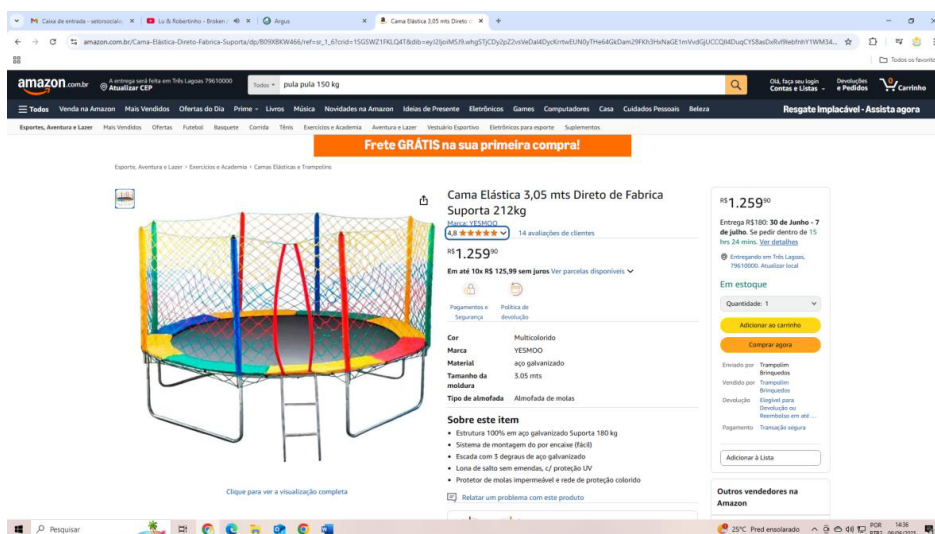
Caixa de entrada - setorsocial@ ×
Lu & Robertinho - Broken ×
Argus ×
Cama Elástica 3,05 mts Direto d ×
+

amazon.com.br/Cama-Elástica-Direto-Fabrica-Suporta/dp/B09XBKW466/ref=sr_1_6?crid=15GSWZ1FKLQ4T&dib=eyJ2IjoiMSJ9.whgSTjCDy2pZ2vsVeDal4DycKrrtwEUN0yTHe64GkDam29FKh3HxNaGE1mVvdGjUCCQl4DuqCYS8asDxRvf9ebfnhY1WM34...

Todos os favoritos

amazon.com.br A entrega será feita em Três Lagoas 79610000 Atualizar CEP
Todos
pula pula 150 kg
Olá, faça seu login Contas e Listas
Devoluções e Pedidos
0 Carrinho

Todos Venda na Amazon Mais Vendidos Ofertas do Dia Prime Livros Música Novidades na Amazon Ideias de Presente Eletrônicos Games Computadores Casa Cuidados Pessoais Beleza
Resgate Implacável - Assista agora

Esportes, Aventura e Lazer Mais Vendidos Ofertas Futebol Basquete Corrida Tênis Exercícios e Academia Aventura e Lazer Vestuário Esportivo Eletrônicos para esporte Suplementos

Frete GRÁTIS na sua primeira compra!

Esporte, Aventura e Lazer › Exercícios e Academia › Camas Elásticas e Trampolins

Cama Elástica 3,05 mts Direto de Fabrica Suporta 212kg
Marca: YESMOO
4,8 ★★★★★ 14 avaliações de clientes

R$1.259⁹⁰

Em até 10x R$ 125,99 sem juros Ver parcelas disponíveis

Pagamentos e Segurança
Política de devolução

| Cor | Multicolorido |
|---|---|
| Marca | YESMOO |
| Material | aço galvanizado |
| Tamanho da moldura | 3,05 mts |
| Tipo de almofada | Almofada de molas |

Sobre este item
• Estrutura 100% em aço galvanizado Suporta 180 kg
• Sistema de montagem do por encaixe (fácil)
• Escada com 3 degraus de aço galvanizado
• Lona de salto sem emendas, c/ proteção UV
• Protetor de molas impermeável e rede de proteção colorido

Relatar um problema com este produto

Clique para ver a visualização completa

R$1.259⁹⁰
Entrega R$180: 30 de Junho - 7 de julho. Se pedir dentro de 15 hrs 24 mins. Ver detalhes
Entregando em Três Lagoas, 79610000. Atualizar local
Em estoque
Quantidade: 1
Adicionar ao carrinho
Comprar agora
Enviado por Trampolim Brinquedos
Vendido por Trampolim Brinquedos
Devolução Elegível para Devolução ou Reembolso em até ...
Pagamento Transação segura
Adicionar à Lista
Outros vendedores na Amazon

Pesquisar
25°C Pred ensolarado
POR PTB2
14:36
09/06/2025